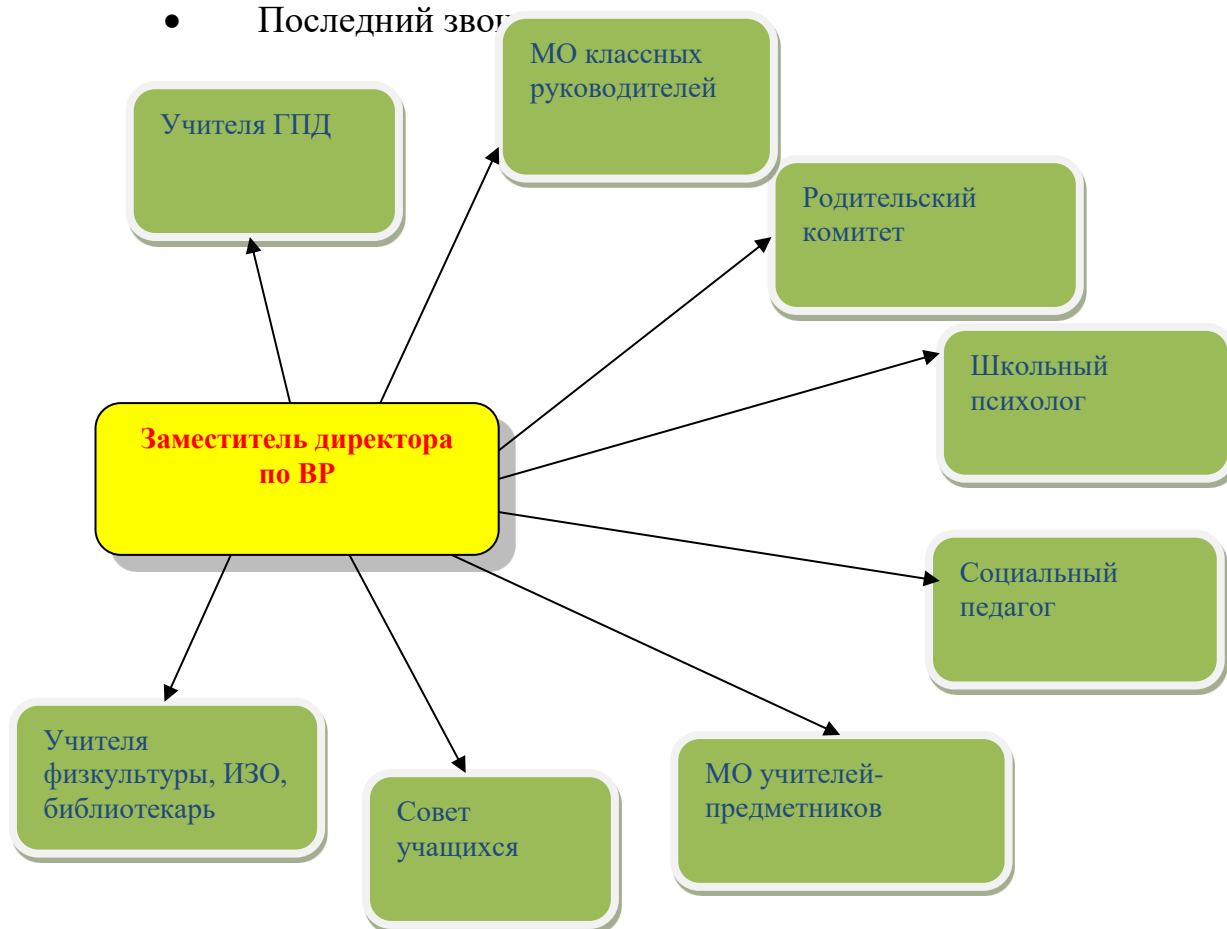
• Последний зво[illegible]

МО классных руководителей

Учителя ГПД

Родительский комитет

Школьный психолог

Заместитель директора по ВР

Социальный педагог

Учителя физкультуры, ИЗО, библиотекарь

Совет учащихся

МО учителей-предметников